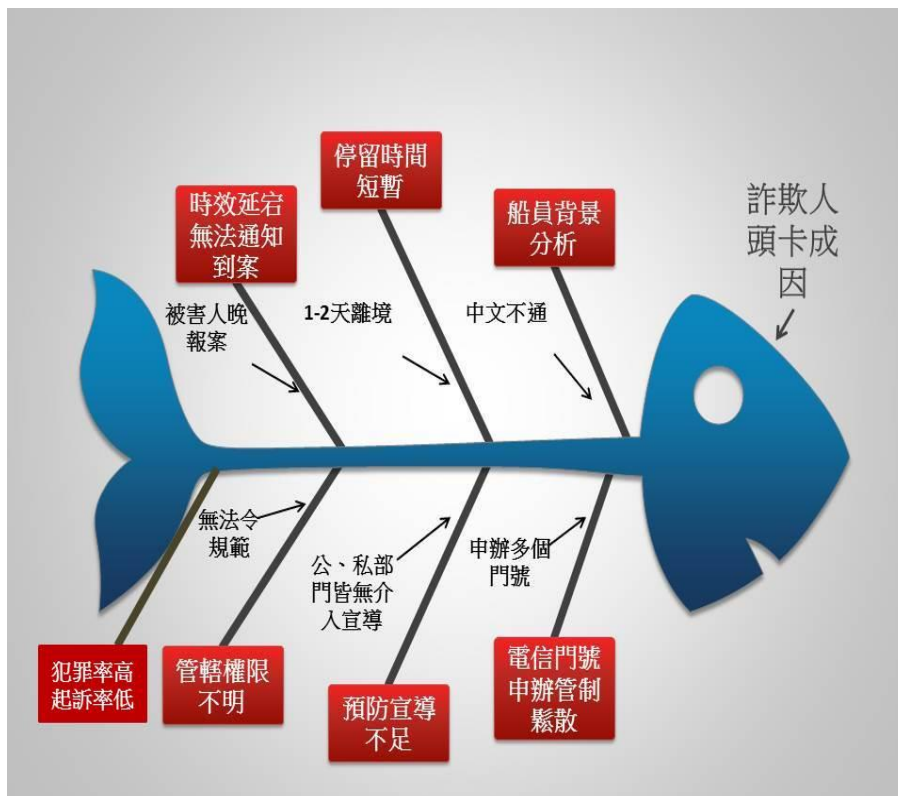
停留時間短暫

時效延宕無法通知到案

船員背景分析

詐欺人頭卡成因

被害人晚報案

1-2天離境

中文不通

無法令規範

公、私部門皆無介入宣導

申辦多個門號

犯罪率高起訴率低

管轄權限不明

預防宣導不足

電信門號申辦管制鬆散